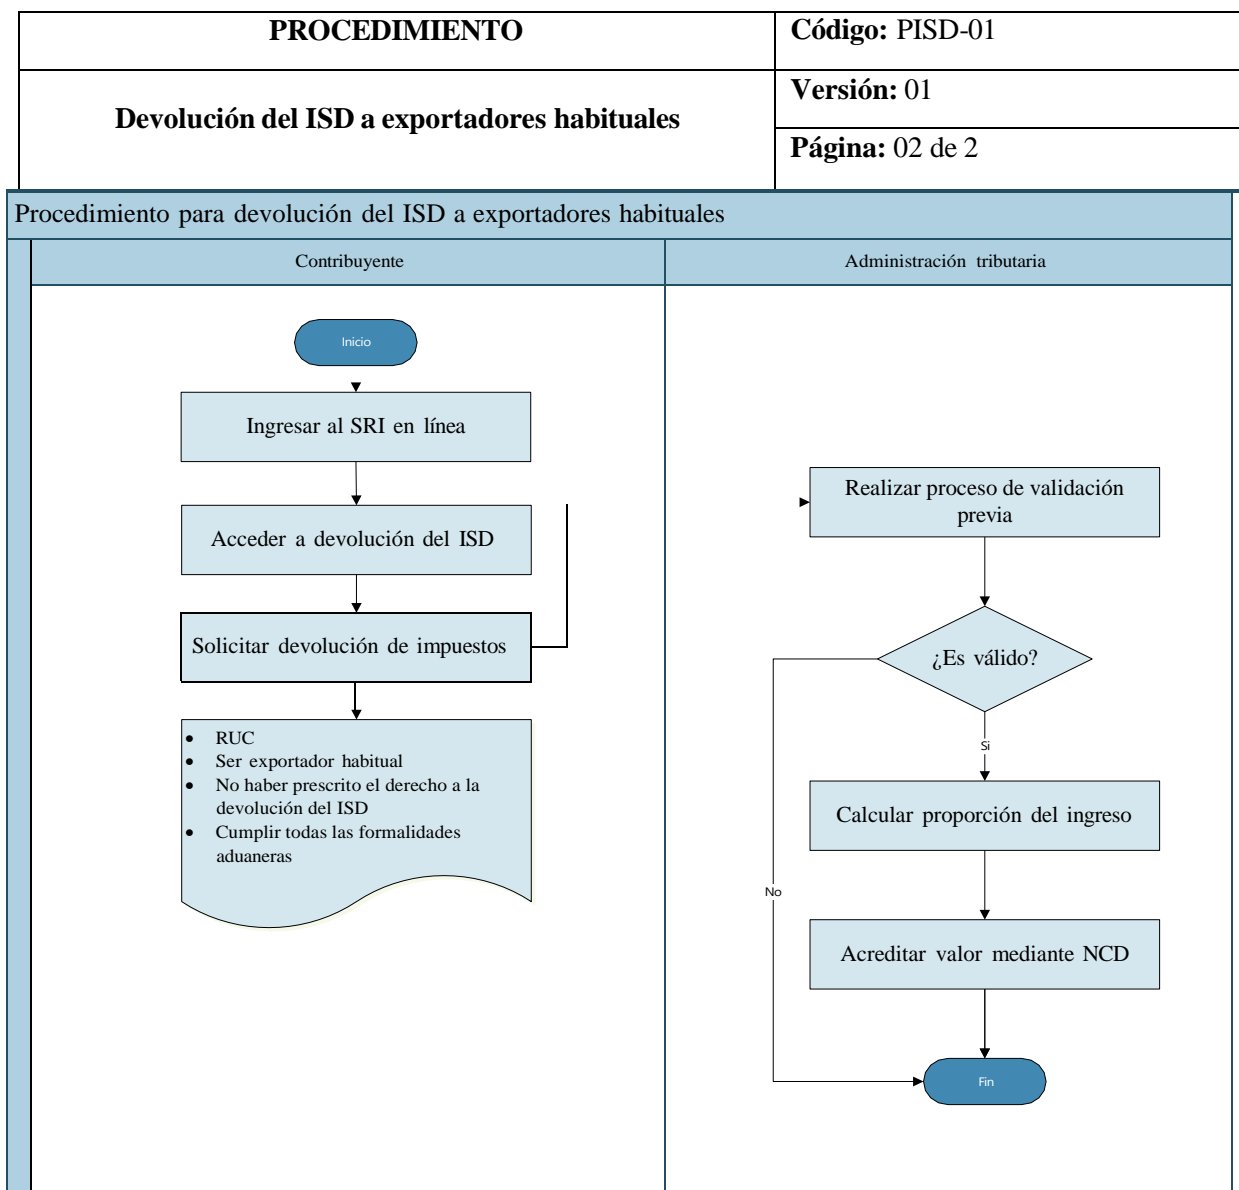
| PROCEDIMIENTO | Código: PISD-01 |
|---|---|
| Devolución del ISD a exportadores habituales | Versión: 01 |
| | Página: 02 de 2 |

Procedimiento para devolución del ISD a exportadores habituales

Contribuyente

Administración tributaria

Inicio

Ingresar al SRI en línea

Acceder a devolución del ISD

Solicitar devolución de impuestos

- RUC
- Ser exportador habitual
- No haber prescrito el derecho a la devolución del ISD
- Cumplir todas las formalidades aduaneras

Realizar proceso de validación previa

¿Es válido?

Si

Calcular proporción del ingreso

No

Acreditar valor mediante NCD

Fin